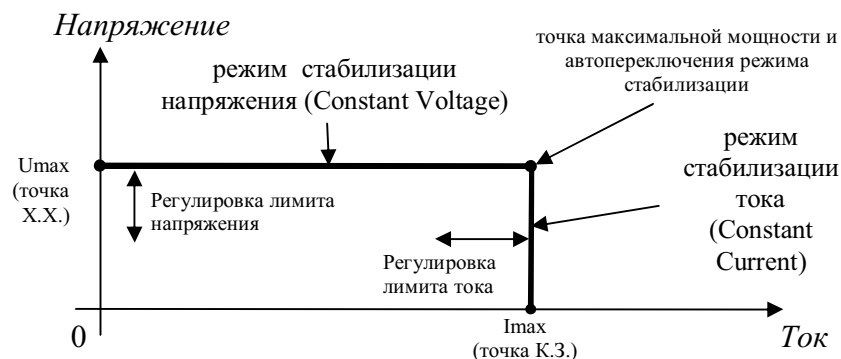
Напряжение

режим стабилизации напряжения (Constant Voltage)

точка максимальной мощности и автопереключения режима стабилизации

Umax (точка Х.Х.)

режим стабилизации тока (Constant Current)

Регулировка лимита напряжения

Регулировка лимита тока

0

Imax (точка К.З.)

Ток